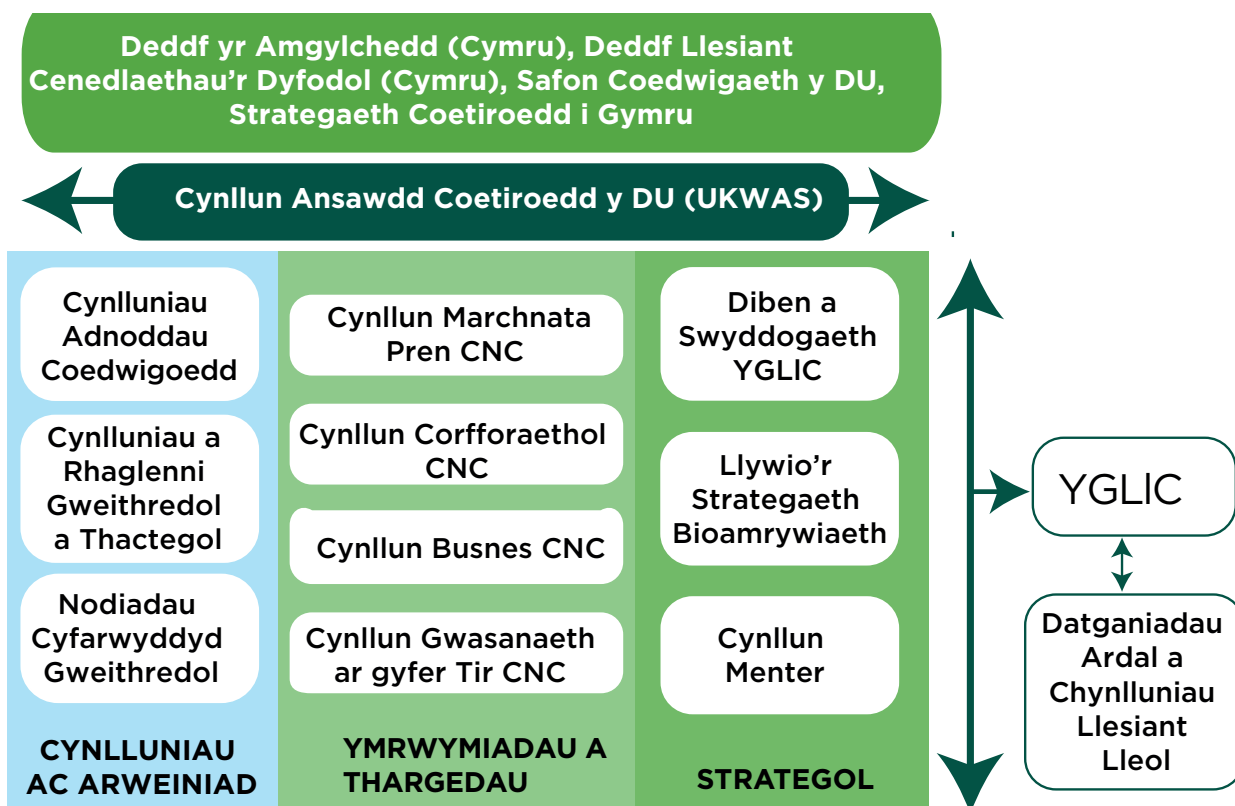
Deddf yr Amgylchedd (Cymru), Deddf Llesiant Cenedlaethau'r Dyfodol (Cymru), Safon Coedwigaeth y DU, Strategaeth Coetiroedd i Gymru

Cynllun Ansawdd Coetiroedd y DU (UKWAS)

Cynlluniau Adnoddau Coedwigoedd

Cynlluniau a Rhaglenni Gweithredol a Thactegol

Nodiadau Cyfarwyddyd Gweithredol

CYNLLUNIAU AC ARWEINIAD

Cynllun Marchnata Pren CNC

Cynllun Corfforaethol CNC

Cynllun Busnes CNC

Cynllun Gwasanaeth ar gyfer Tir CNC

YMRWYMIADAU A THARGEDAU

Diben a Swyddogaeth YGLIC

Llywio'r Strategaeth Bioamrywiaeth

Cynllun Menter

STRATEGOL

YGLIC

Datganiadau Ardal a Chynlluniau Llesiant Lleol